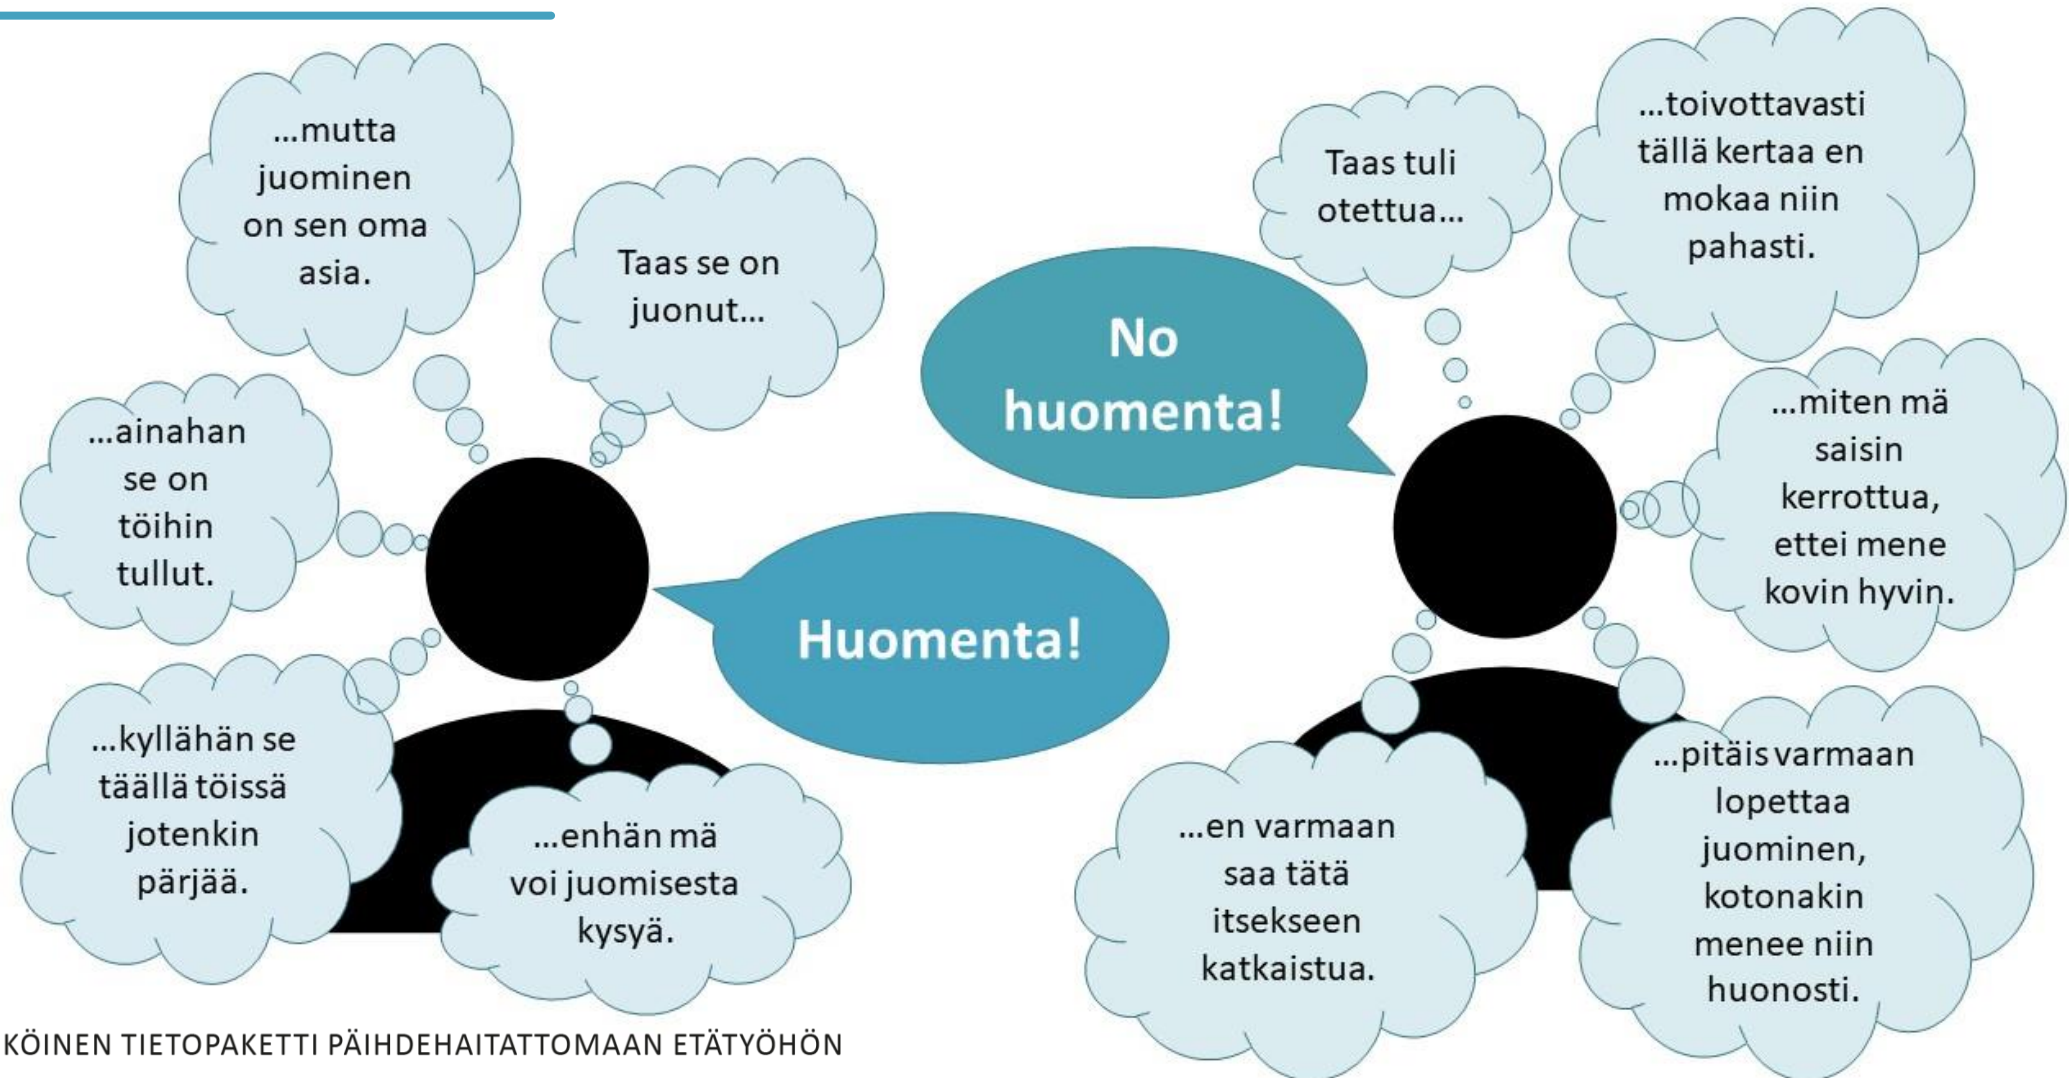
...mutta juominen on sen oma asia.

Taas se on juonut...

...ainahan se on töihin tullut.

...kyllähän se täällä töissä jotenkin pärjää.

...enhän mä voi juomisesta kysyä.

Huomenta!

No huomenta!

Taas tuli otettua...

...toivottavasti tällä kertaa en mokaa niin pahasti.

...miten mä saisin kerrottua, ettei mene kovin hyvin.

...en varmaan saa tätä itsekseen katkaistua.

...pitäis varmaan lopettaa juominen, kotonakin menee niin huonosti.

KÖINEN TIETOPAKETTI PÄIHDEHAITATTOMAAN ETÄTYÖHÖN